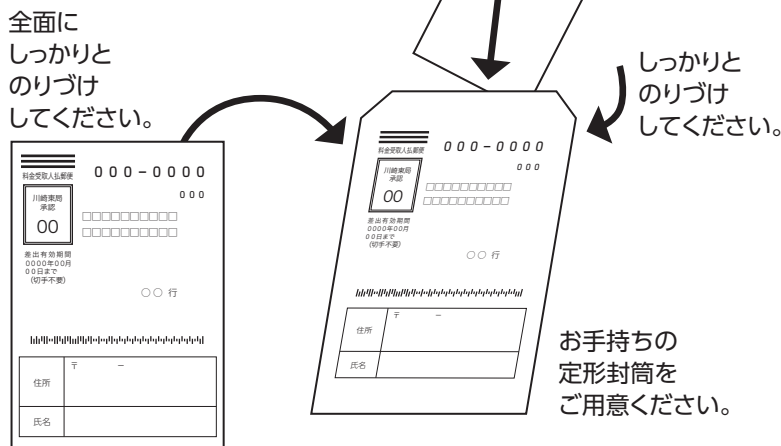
全面に
しっかりと
のりづけ
してください。

料金受取人払郵便
000-0000
000
川崎東局
承認
00
□□□□□□□□□□
□□□□□□□□□□
差出有効期間
0000年00月
00日まで
(切手不要)
○○ 行
住所 〒 ー
氏名

料金受取人払郵便
000-0000
000
川崎東局
承認
00
□□□□□□□□□□
□□□□□□□□□□
差出有効期間
0000年00月
00日まで
(切手不要)
○○ 行
住所 〒 ー
氏名

しっかりと
のりづけ
してください。

お手持ちの
定形封筒を
ご用意ください。